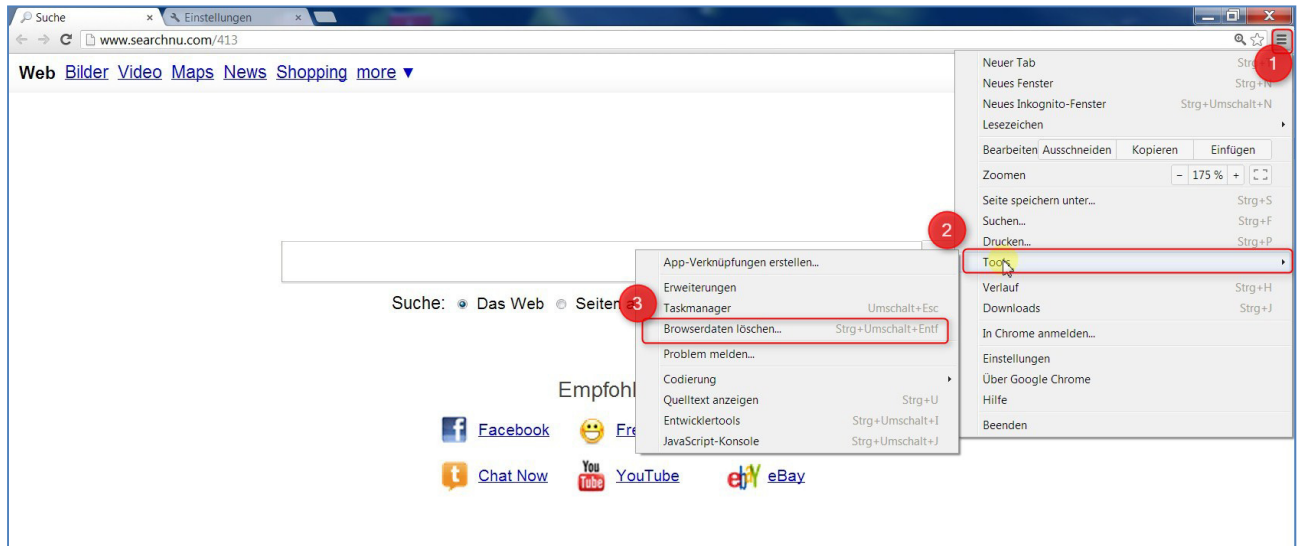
Suche ×
Einstellungen ×

www.searchnu.com/413

Web Bilder Video Maps News Shopping more ▼

Neuer Tab Strg
Neues Fenster Strg+N
Neues Inkognito-Fenster Strg+Umschalt+N
Lesezeichen
Bearbeiten Ausschneiden Kopieren Einfügen
Zoomen – 175 % +
Seite speichern unter... Strg+S
Suchen... Strg+F
Drucken... Strg+P
Tools
Verlauf Strg+H
Downloads Strg+J
In Chrome anmelden...
Einstellungen
Über Google Chrome
Hilfe
Beenden

1
2
3

App-Verknüpfungen erstellen...
Erweiterungen
Taskmanager Umschalt+Esc
Browserdaten löschen... Strg+Umschalt+Entf
Problem melden...
Codierung
Quelltext anzeigen Strg+U
Entwicklertools Strg+Umschalt+I
JavaScript-Konsole Strg+Umschalt+J

Suche: Das Web Seiten

Empfohl

Facebook Fre
Chat Now You Tube YouTube ebay eBay